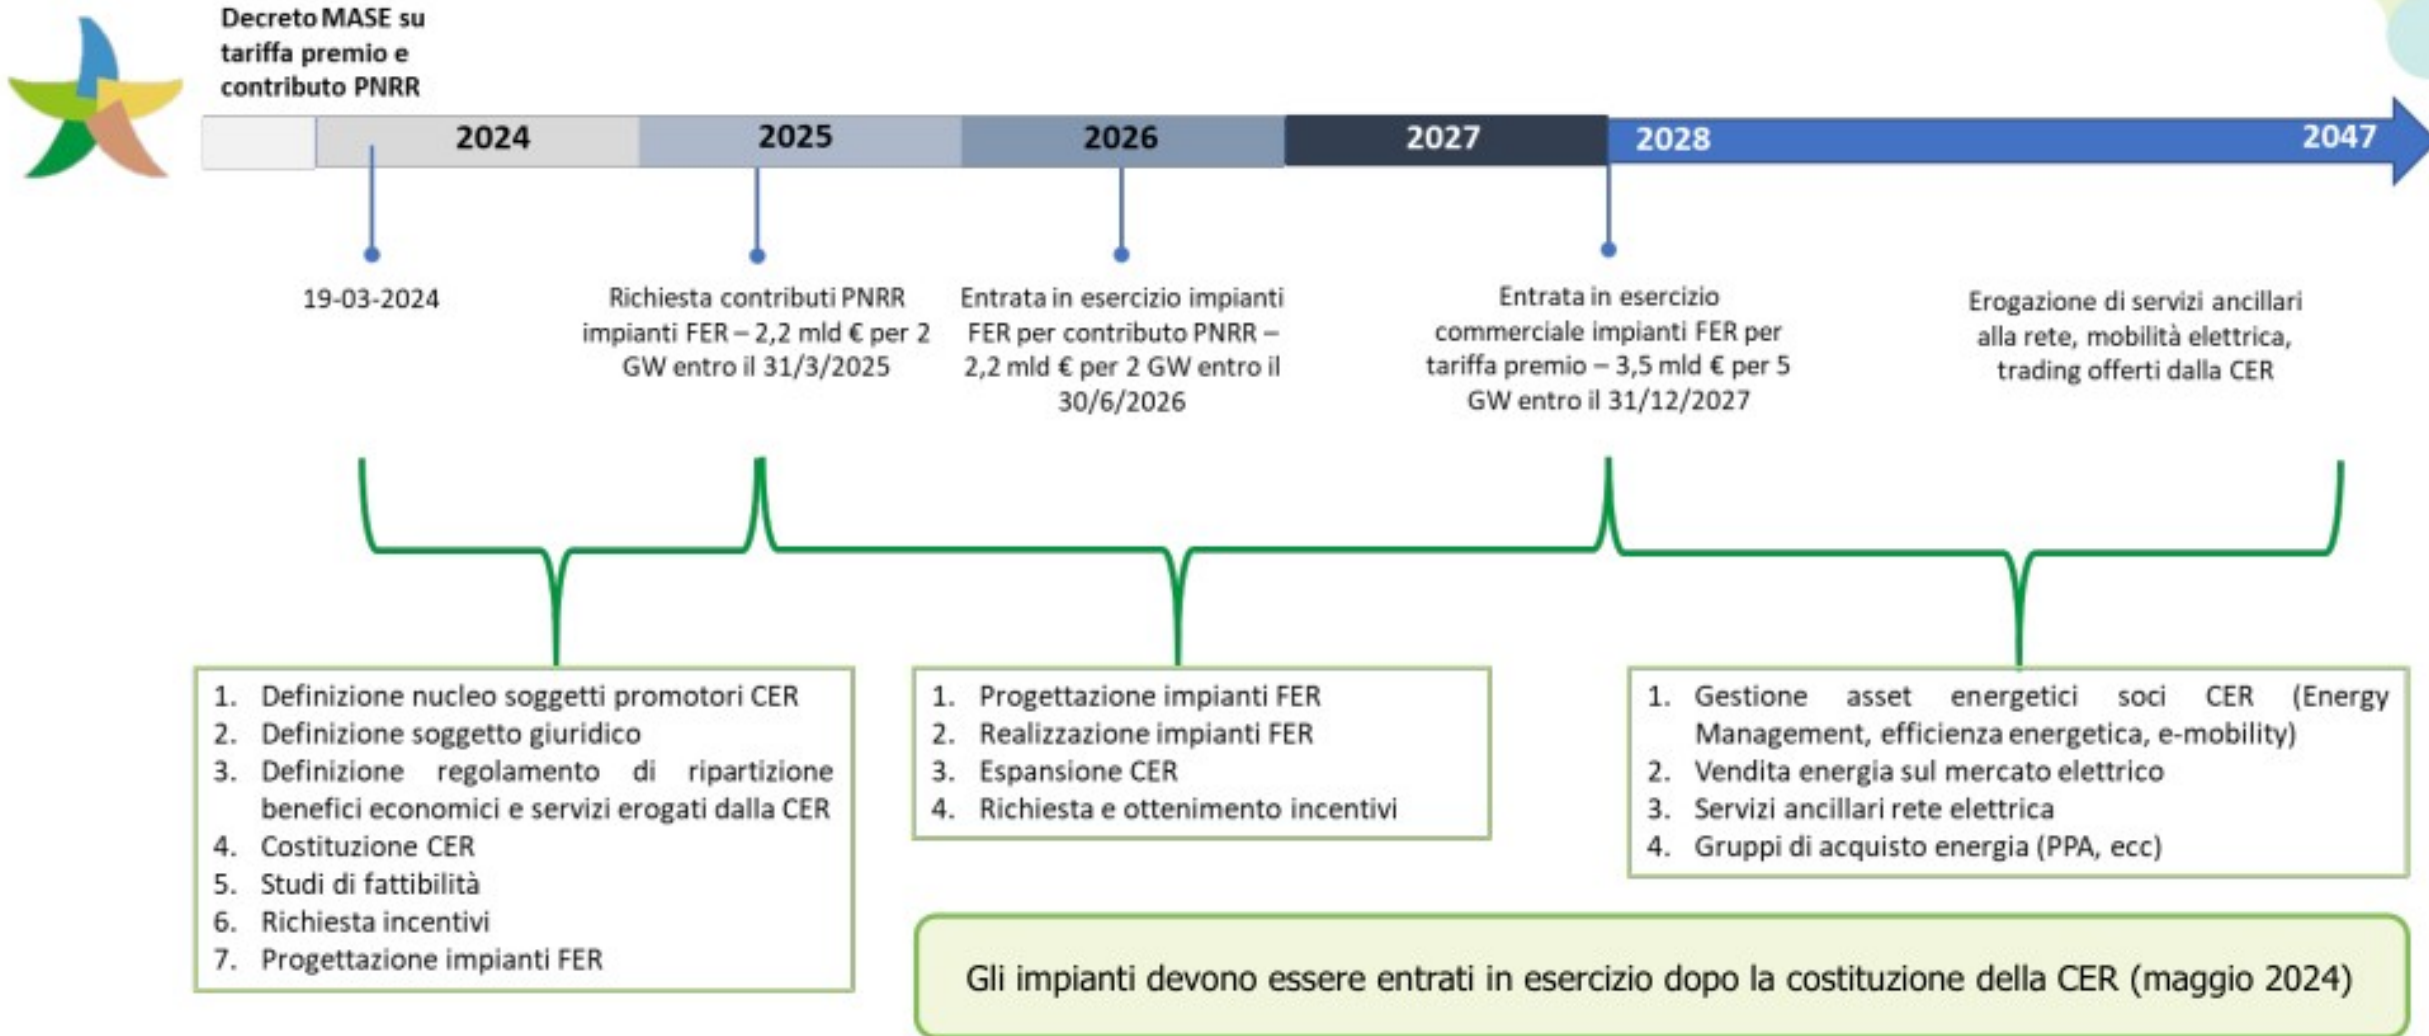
Decreto MASE su tariffa premio e contributo PNRR

2024

2025

2026

2027

2028

2047

19-03-2024

Richiesta contributi PNRR impianti FER – 2,2 mld € per 2 GW entro il 31/3/2025

Entrata in esercizio impianti FER per contributo PNRR – 2,2 mld € per 2 GW entro il 30/6/2026

Entrata in esercizio commerciale impianti FER per tariffa premio – 3,5 mld € per 5 GW entro il 31/12/2027

Erogazione di servizi ancillari alla rete, mobilità elettrica, trading offerti dalla CER

1. Definizione nucleo soggetti promotori CER
2. Definizione soggetto giuridico
3. Definizione regolamento di ripartizione benefici economici e servizi erogati dalla CER
4. Costituzione CER
5. Studi di fattibilità
6. Richiesta incentivi
7. Progettazione impianti FER

1. Progettazione impianti FER
2. Realizzazione impianti FER
3. Espansione CER
4. Richiesta e ottenimento incentivi

1. Gestione asset energetici soci CER (Energy Management, efficienza energetica, e-mobility)
2. Vendita energia sul mercato elettrico
3. Servizi ancillari rete elettrica
4. Gruppi di acquisto energia (PPA, ecc)

Gli impianti devono essere entrati in esercizio dopo la costituzione della CER (maggio 2024)